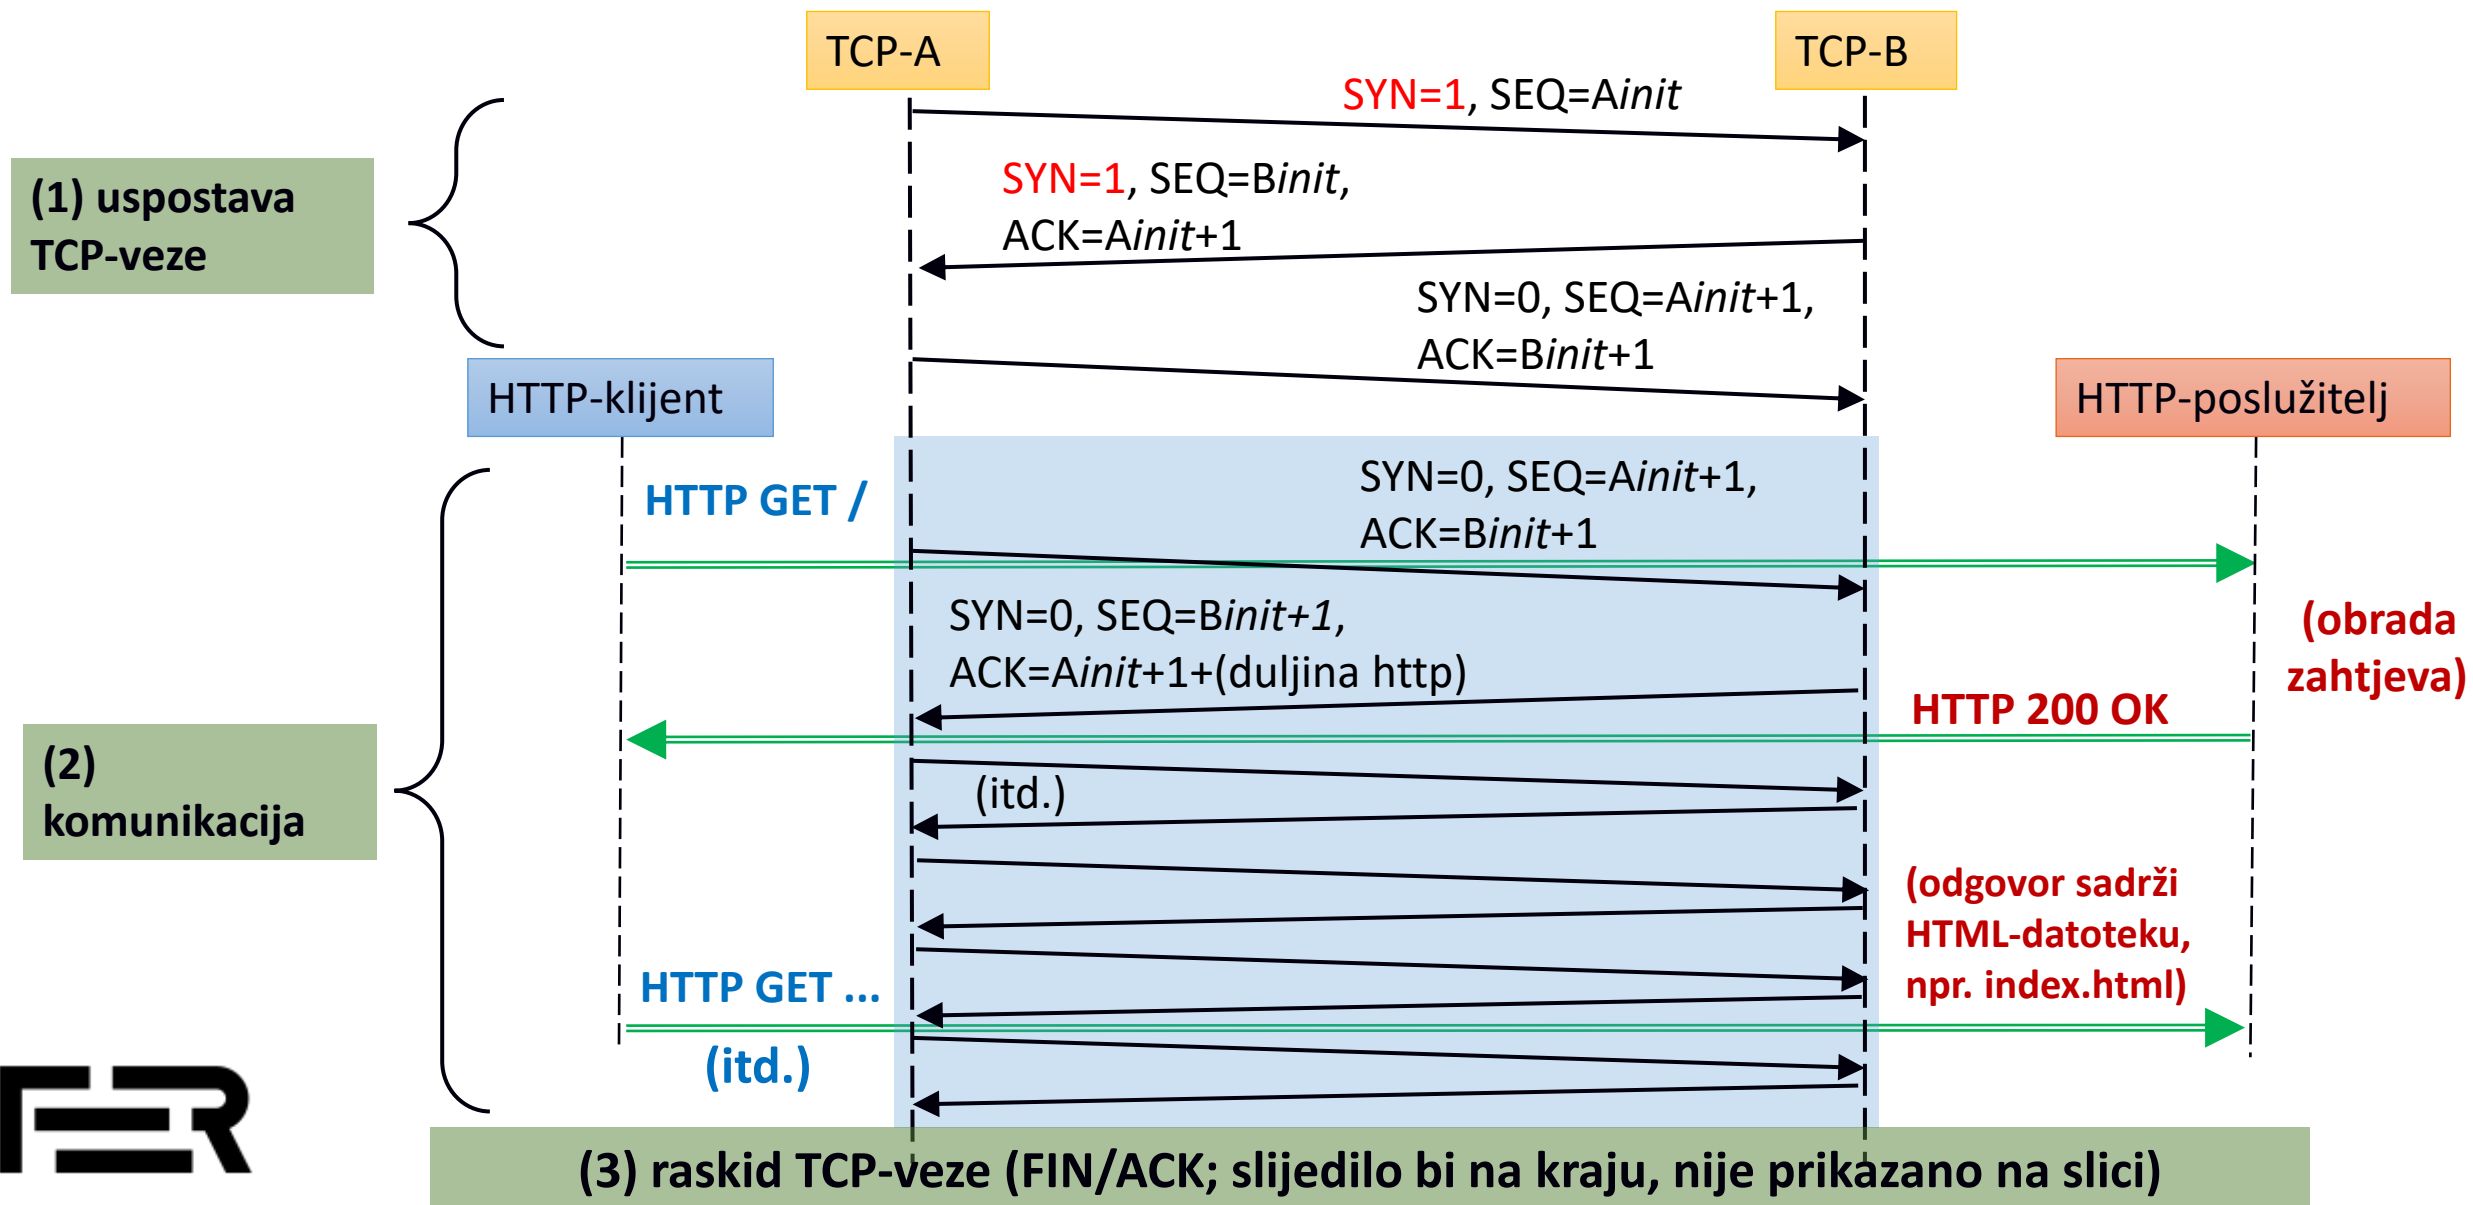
TCP-A

TCP-B

SYN=1, SEQ=Ainit

(1) uspostava TCP-veze

SYN=1, SEQ=Binit, ACK=Ainit+1

SYN=0, SEQ=Ainit+1, ACK=Binit+1

HTTP-klijent

HTTP-poslužitelj

HTTP GET /

SYN=0, SEQ=Ainit+1, ACK=Binit+1

SYN=0, SEQ=Binit+1, ACK=Ainit+1+(duljina http)

(obrada zahtjeva)

HTTP 200 OK

(2) komunikacija

(itd.)

(odgovor sadrži HTML-datoteku, npr. index.html)

HTTP GET ...

(itd.)

FER

(3) raskid TCP-veze (FIN/ACK; slijedilo bi na kraju, nije prikazano na slici)